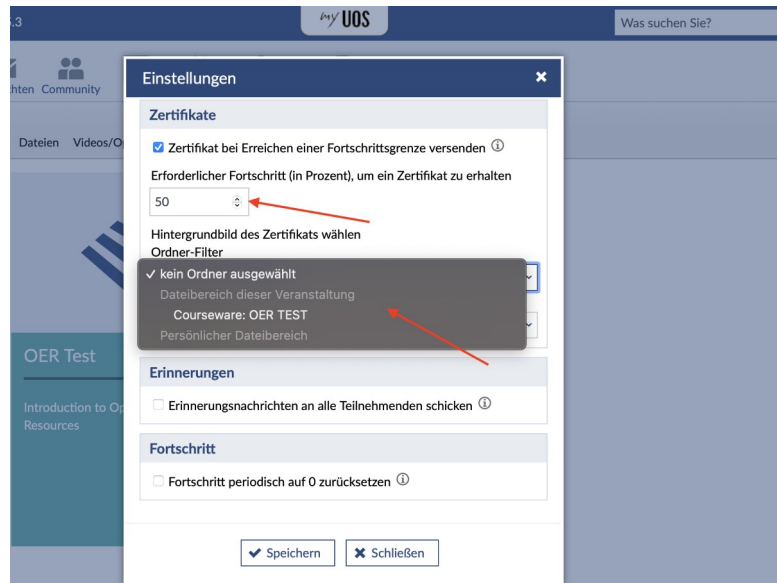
.3

my UOS

Was suchen Sie?

hten Community

Dateien Videos/O

OER Test

Introduction to Op Resources

Einstellungen

Zertifikate

Zertifikat bei Erreichen einer Fortschrittsgrenze versenden ⓘ

Erforderlicher Fortschritt (in Prozent), um ein Zertifikat zu erhalten

50

Hintergrundbild des Zertifikats wählen

Ordner-Filter

✓ kein Ordner ausgewählt

Dateibereich dieser Veranstaltung

Courseware: OER TEST

Persönlicher Dateibereich

Erinnerungen

Erinnerungsnachrichten an alle Teilnehmenden schicken ⓘ

Fortschritt

Fortschritt periodisch auf 0 zurücksetzen ⓘ

✔ Speichern

✖ Schließen